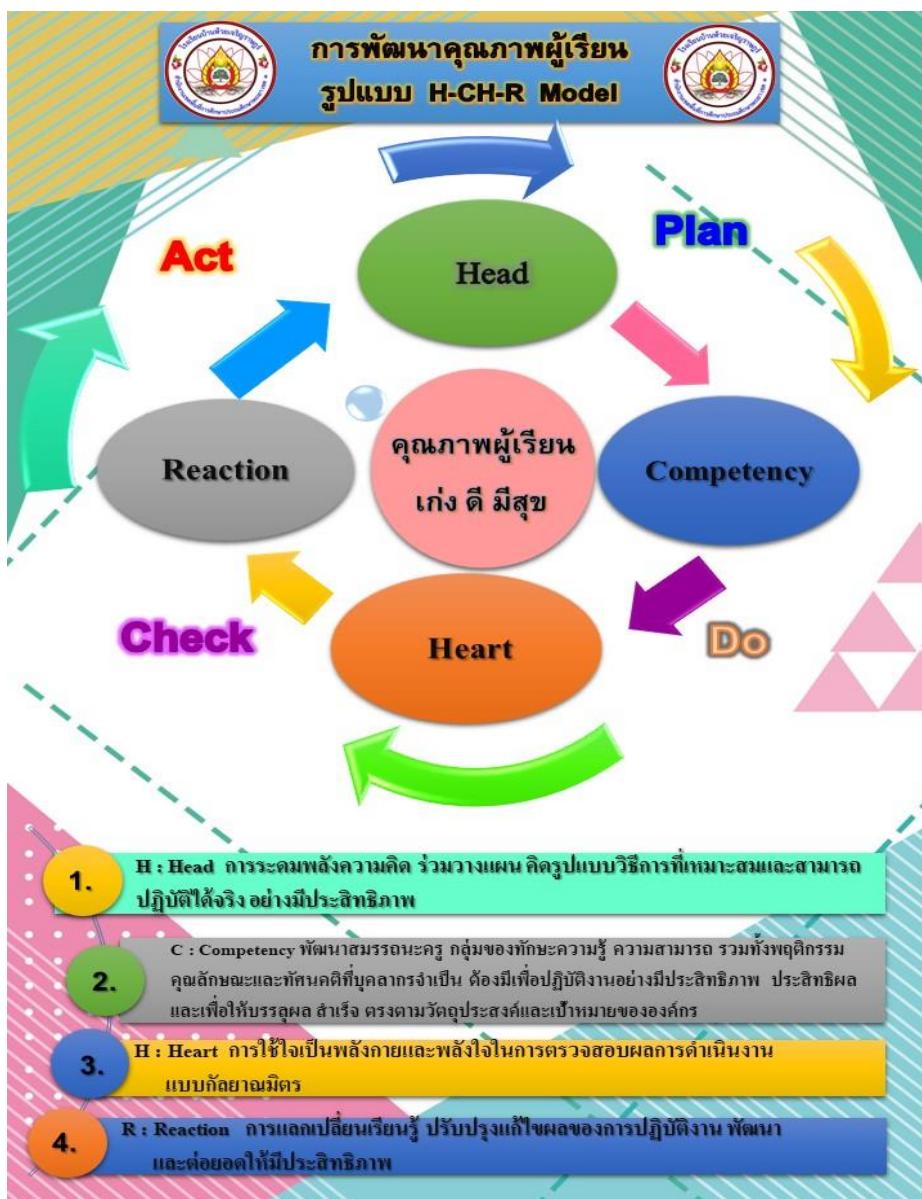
การพัฒนาคุณภาพผู้เรียน
รูปแบบ H-CH-R Model

Plan

Act

Head

คุณภาพผู้เรียน เก่ง ดี มีสุข

Reaction

Competency

Heart

Check

Do

1. H : Head การระดมพลังความคิด ร่วมวางแผน คิดรูปแบบวิธีการที่เหมาะสมและสามารถปฏิบัติได้จริง อย่างมีประสิทธิภาพ

2. C : Competency พัฒนาสมรรถนะครู กลุ่มของทักษะความรู้ ความสามารถ รวมทั้งพฤติกรรม คุณลักษณะและทัศนคติที่บุคลากรจำเป็น ต้องมีเพื่อปฏิบัติงานอย่างมีประสิทธิภาพ ประสิทธิผล และเพื่อให้บรรลุผล สำเร็จ ตรงตามวัตถุประสงค์และเป้าหมายขององค์กร

3. H : Heart การใช้ใจเป็นพลังกายและพลังใจในการตรวจสอบผลการดำเนินงาน แบบกัลยาณมิตร

4. R : Reaction การแลกเปลี่ยนเรียนรู้ ปรับปรุงแก้ไขผลของการปฏิบัติงาน พัฒนา และต่อยอดให้มีประสิทธิภาพ